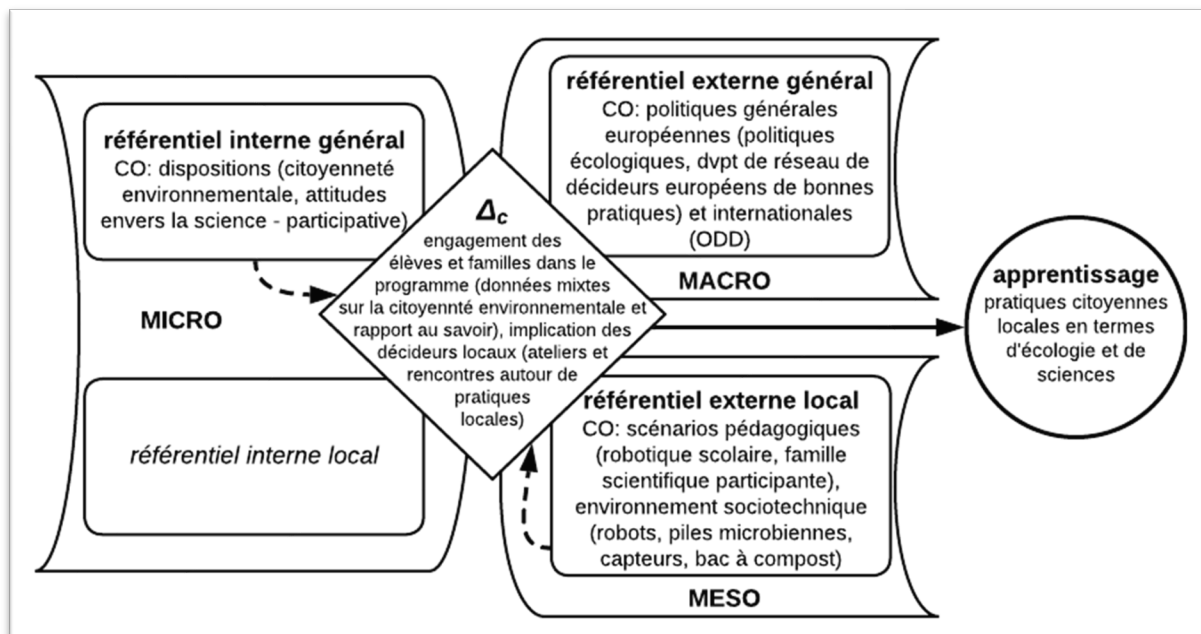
référentiel interne général
CO: dispositions (citoyenneté environnementale, attitudes envers la science - participative)

MICRO

référentiel interne local

$\Delta_c$
engagement des élèves et familles dans le programme (données mixtes sur la citoyennté environnementale et rapport au savoir), implication des décideurs locaux (ateliers et rencontres autour de pratiques locales)

référentiel externe général
CO: politiques générales européennes (politiques écologiques, dvpt de réseau de décideurs européens de bonnes pratiques) et internationales (ODD)

MACRO

référentiel externe local
CO: scénarios pédagogiques (robotique scolaire, famille scientifique participante), environnement sociotechnique (robots, piles microbiennes, capteurs, bac à compost)

MESO

apprentissage
pratiques citoyennes locales en termes d'écologie et de sciences